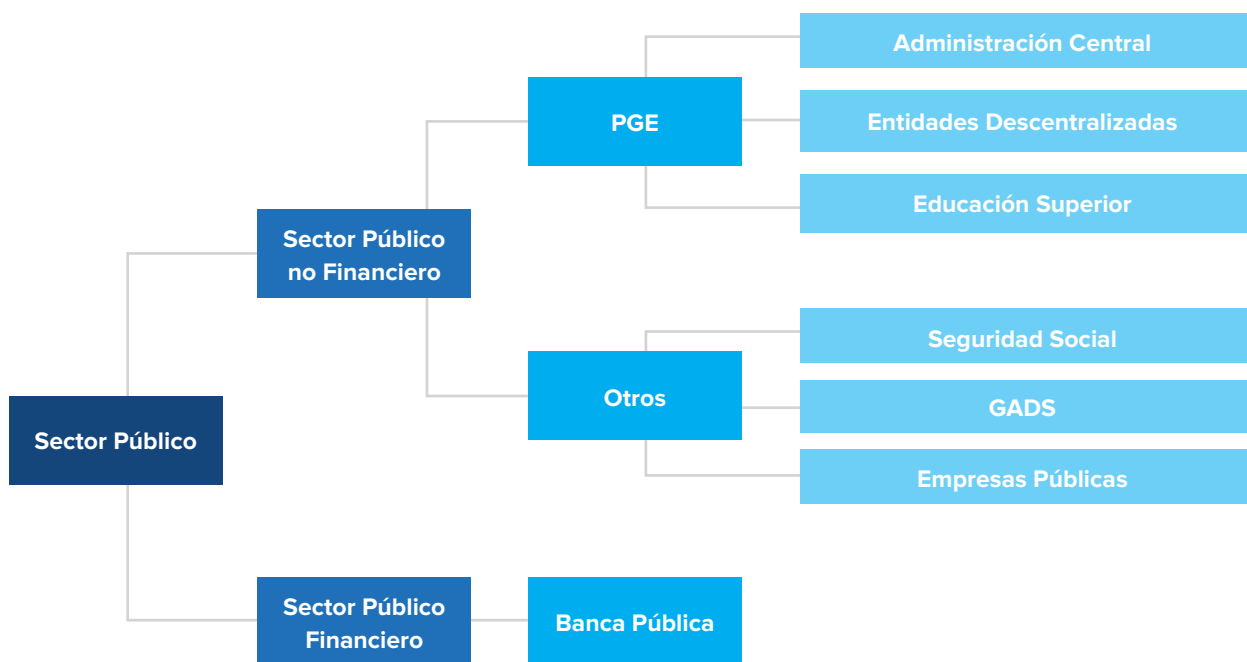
Sector Público

Sector Público no Financiero

PGE

Administración Central

Entidades Descentralizadas

Educación Superior

Otros

Seguridad Social

GADS

Empresas Públicas

Sector Público Financiero

Banca Pública